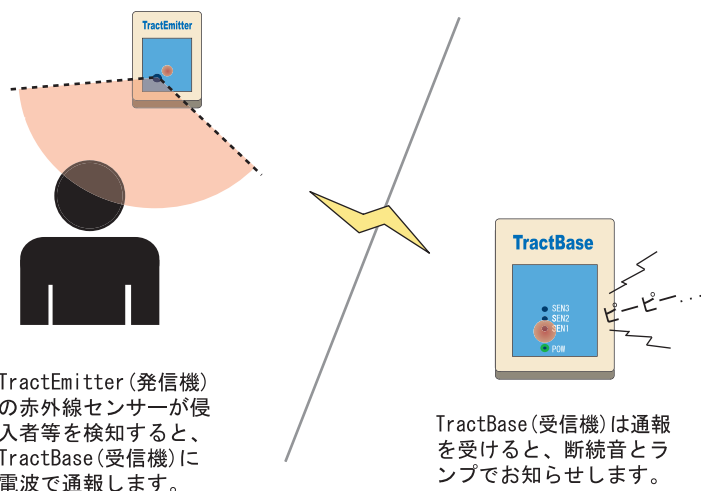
TractEmitter

TractEmitter(発信機)の赤外線センサーが侵入者等を検知すると、TractBase(受信機)に電波で通報します。

TractBase

SEN3
SEN2
SEN1
POW

ピーピー...

TractBase(受信機)は通報を受けると、断続音とランプでお知らせします。